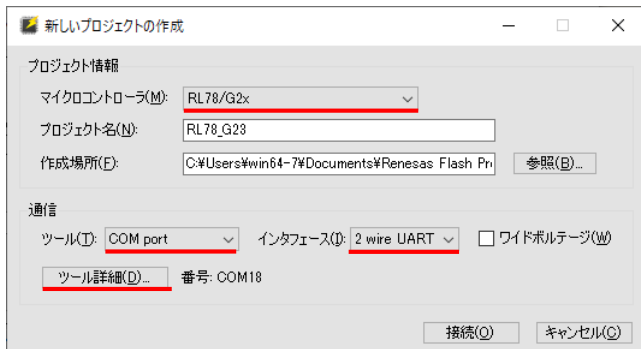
新しいプロジェクトの作成

プロジェクト情報

マイクロコントローラ(M): RL78/G2x

プロジェクト名(N): RL78_G23

作成場所(F): C:¥Users¥win64-7¥Documents¥Renesas Flash Pr

参照(B)...

通信

ツール(T): COM port

インタフェース(I): 2 wire UART

ワイドボルテージ(W)

ツール詳細(D)...

番号: COM18

接続(O)

キャンセル(C)